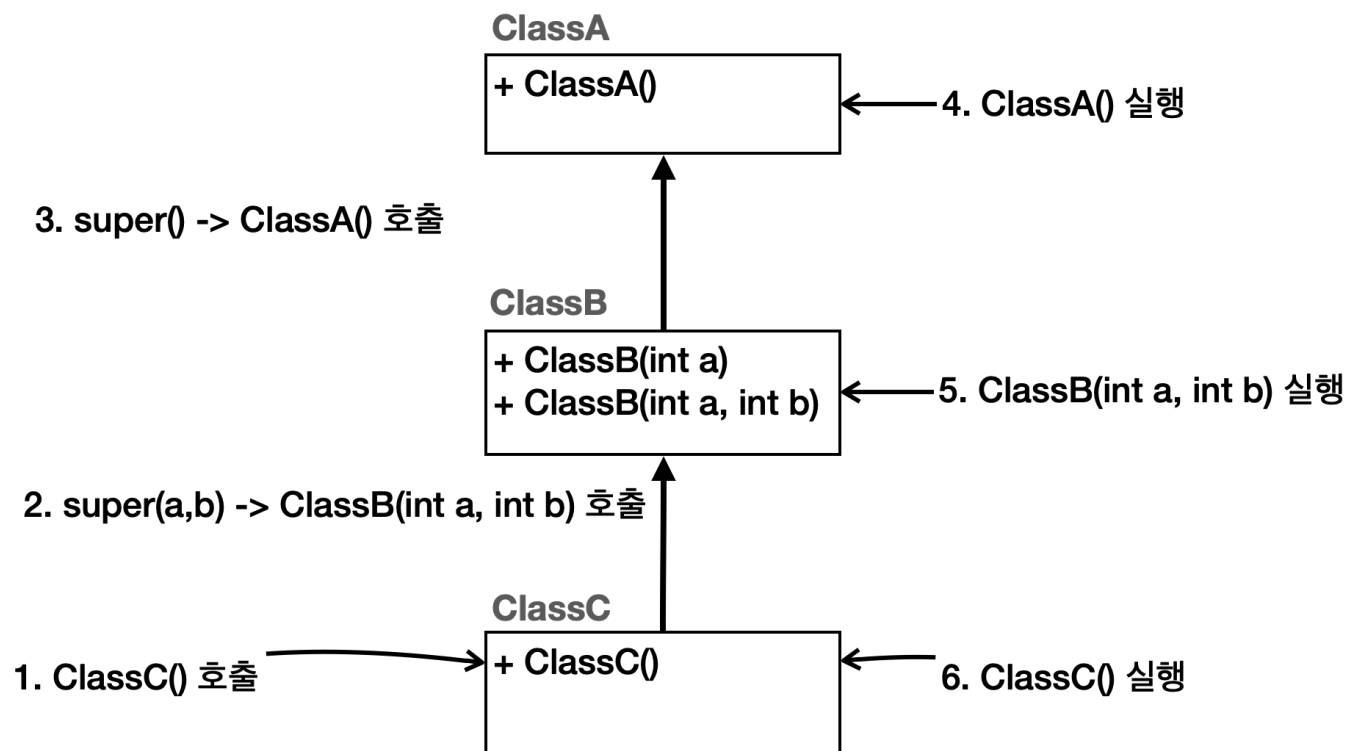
ClassA

+ ClassA()

4. ClassA() 실행

3. super() -> ClassA() 호출

ClassB

+ ClassB(int a)
+ ClassB(int a, int b)

5. ClassB(int a, int b) 실행

2. super(a,b) -> ClassB(int a, int b) 호출

ClassC

1. ClassC() 호출

+ ClassC()

6. ClassC() 실행